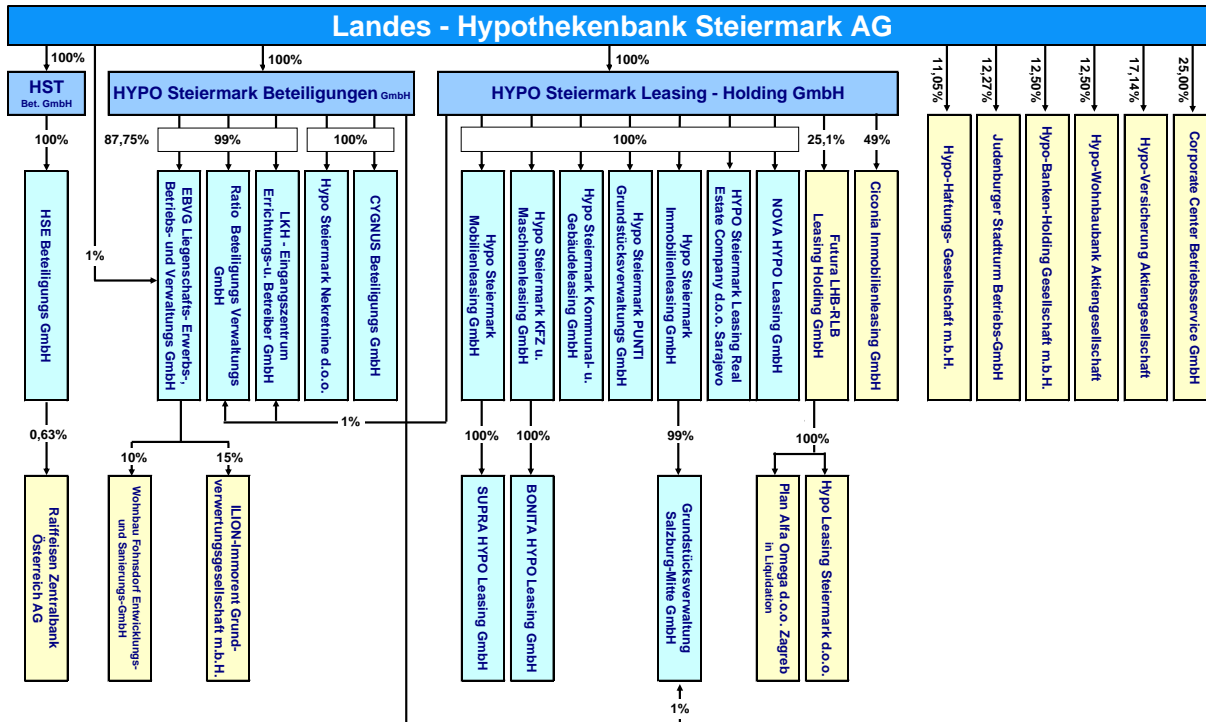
Landes - Hypothekenbank Steiermark AG

100%

HST Bet. GmbH

100%

HSE Beteiligungs GmbH

0,63%

Raiffeisen Zentralbank Österreich AG

1%

100%

HYPO Steiermark Beteiligungen GmbH

87,75%

99%

100%

EBVG Liegenschafts- Erwerbs-, Betriebs- und Verwaltungs GmbH

Ratio Beteiligungs Verwaltungs GmbH

LKH - Eingangszentrum Errichtungs-u. Betreiber GmbH

Hypo Steiermark Nekretnine d.o.o.

CYGNUS Beteiligungs GmbH

10%

15%

Wohnbau Fohnsdorf Entwicklungs- und Sanierungs-GmbH

ILION-Immorent Grundverwertungsgesellschaft m.b.H.

1%

100%

HYPO Steiermark Leasing - Holding GmbH

100%

25,1%

49%

Hypo Steiermark Mobilienleasing GmbH

Hypo Steiermark KFZ u. Maschinenleasing GmbH

Hypo Steiermark Kommunal- u. Gebäudeleasing GmbH

Hypo Steiermark PUNTI Grundstücksverwaltungs GmbH

Hypo Steiermark Immobilienleasing GmbH

HYPO Steiermark Leasing Real Estate Company d.o.o. Sarajevo

NOVA HYPO Leasing GmbH

Futura LHB-RLB Leasing Holding GmbH

Ciconia Immobilienleasing GmbH

100%

100%

99%

100%

SUPRA HYPO Leasing GmbH

BONITA HYPO Leasing GmbH

Grundstücksverwaltung Salzburg-Mitte GmbH

1%

Plan Alfa Omega d.o.o. Zagreb in Liquidation

Hypo Leasing Steiermark d.o.o.

11,05%

12,27%

12,50%

12,50%

17,14%

25,00%

Hypo-Haftungs- Gesellschaft m.b.H.

Judenburger Stadtturm Betriebs-GmbH

Hypo-Banken-Holding Gesellschaft m.b.H.

Hypo-Wohnbaubank Aktiengesellschaft

Hypo-Versicherung Aktiengesellschaft

Corporate Center Betriebsservice GmbH